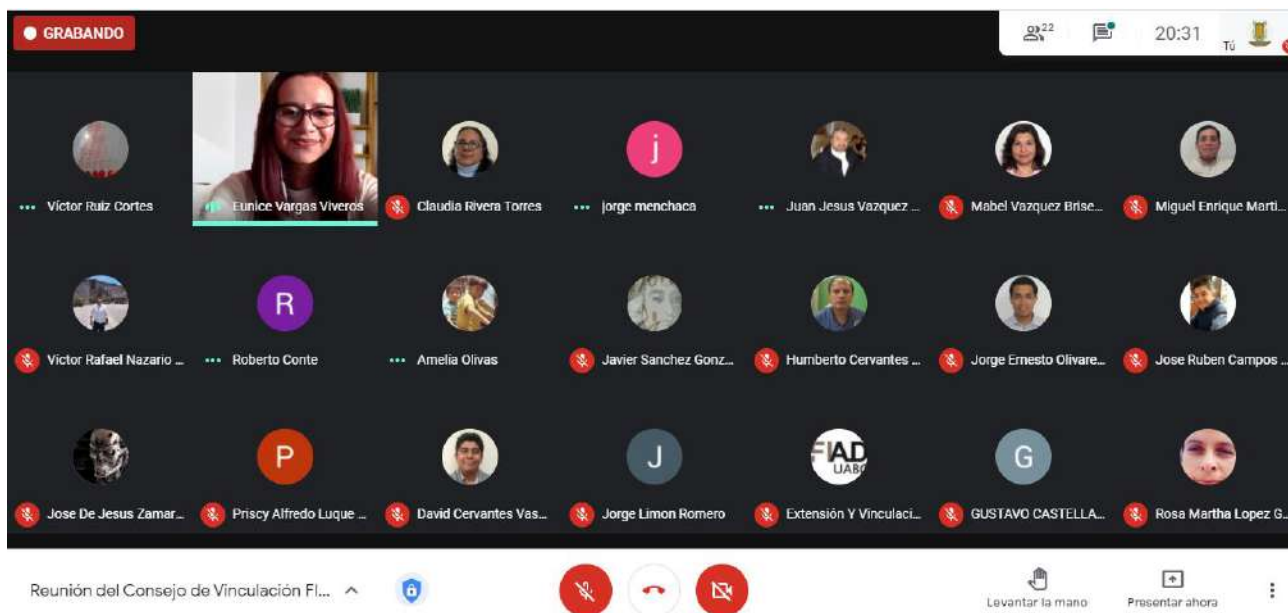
GRABANDO

22

20:31

Tú

Victor Ruiz Cortes

Eunice Vargas Viveros

Claudia Rivera Torres

j

jorge menchaca

Juan Jesus Vazquez ...

Mabel Vazquez Brise...

Miguel Enrique Marti...

Victor Rafael Nazario ...

R

Roberto Conte

Amelia Olivas

Javier Sanchez Gonz...

Humberto Cervantes ...

Jorge Ernesto Olivare...

Jose Ruben Campos ...

Jose De Jesus Zamar...

P

Priscy Alfredo Luque ...

David Cervantes Vas...

J

Jorge Limon Romero

FIAD UABC

Extensión Y Vinculaci...

G

GUSTAVO CASTELLA...

Rosa Martha Lopez G...

Reunión del Consejo de Vinculación FI...

Levantar la mano

Presentar ahora